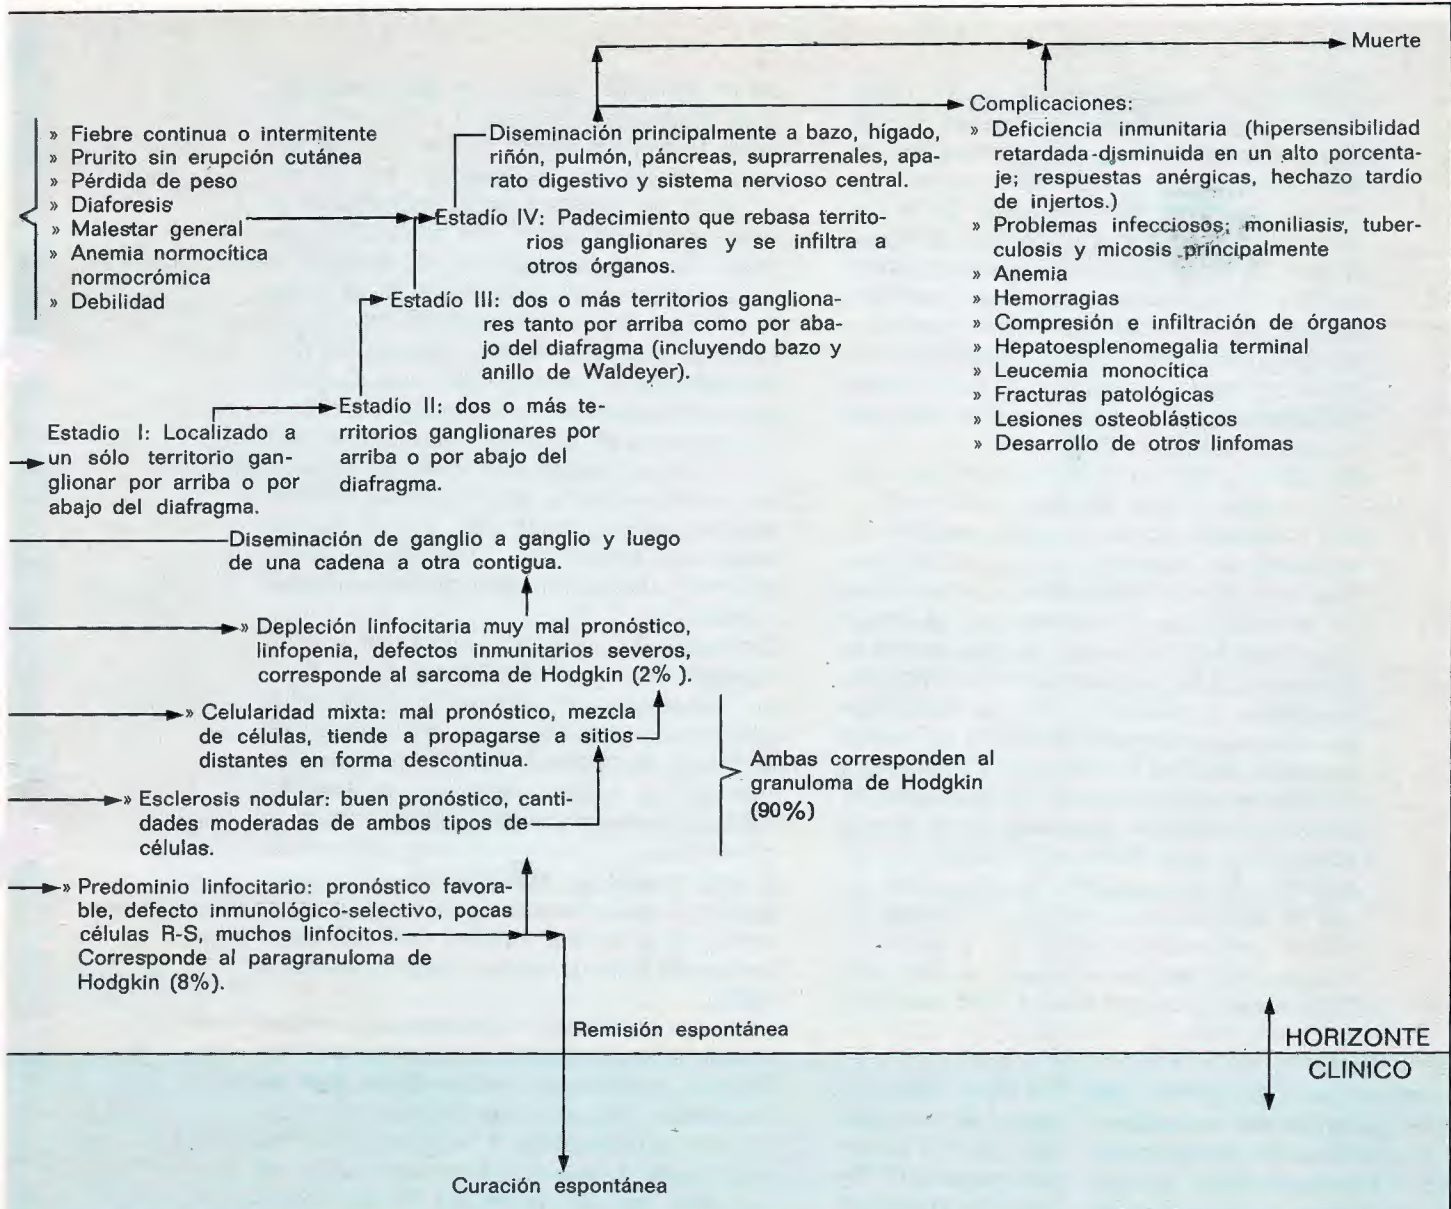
Muerte

Complicaciones:
» Deficiencia inmunitaria (hipersensibilidad retardada-disminuida en un alto porcentaje; respuestas anérgicas, hechazo tardío de injertos.)
» Problemas infecciosos; moniliasis, tuberculosis y micosis principalmente
» Anemia
» Hemorragias
» Compresión e infiltración de órganos
» Hepatoesplenomegalia terminal
» Leucemia monocítica
» Fracturas patológicas
» Lesiones osteoblásticos
» Desarrollo de otros linfomas

» Fiebre continua o intermitente
» Prurito sin erupción cutánea
» Pérdida de peso
» Diaforesis
» Malestar general
» Anemia normocítica normocrómica
» Debilidad

Diseminación principalmente a bazo, hígado, riñón, pulmón, páncreas, suprarrenales, aparato digestivo y sistema nervioso central.

Estadío IV: Padecimiento que rebasa territorios ganglionares y se infiltra a otros órganos.

Estadío III: dos o más territorios ganglionares tanto por arriba como por abajo del diafragma (incluyendo bazo y anillo de Waldeyer).

Estadío II: dos o más territorios ganglionares por arriba o por abajo del diafragma.

Estadio I: Localizado a un sólo territorio ganglionar por arriba o por abajo del diafragma.

Diseminación de ganglio a ganglio y luego de una cadena a otra contigua.

» Depleción linfocitaria muy mal pronóstico, linfopenia, defectos inmunitarios severos, corresponde al sarcoma de Hodgkin (2% ).

» Celularidad mixta: mal pronóstico, mezcla de células, tiende a propagarse a sitios distantes en forma descontinua.

» Esclerosis nodular: buen pronóstico, cantidades moderadas de ambos tipos de células.

Ambas corresponden al granuloma de Hodgkin (90%)

» Predominio linfocitario: pronóstico favorable, defecto inmunológico-selectivo, pocas células R-S, muchos linfocitos. Corresponde al paragranuloma de Hodgkin (8%).

Remisión espontánea

HORIZONTE CLINICO

Curación espontánea